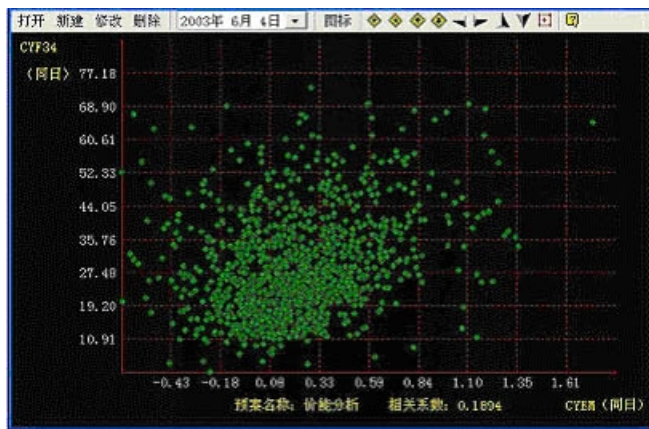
打开 新建 修改 删除 2003年 6月 4日 图标

CYF34
(同日) 77.18
68.90
60.61
52.33
44.05
35.76
27.48
19.20
10.91

-0.43 -0.18 0.08 0.33 0.59 0.84 1.10 1.35 1.61

预案名称: 价能分析 相关系数: 0.1894 CYEM (同日)